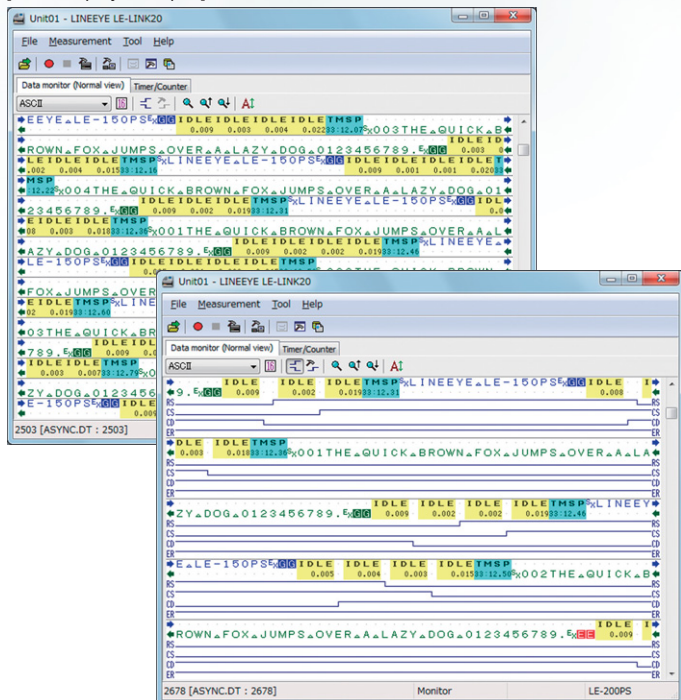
Unit01 - LINEEYE LE-LINK20

File Measurement Tool Help

Data monitor (Normal view) Timer/Counter

ASCII

EEYE LE-150PS IDLEIDLEIDLEIDLETMSP
0.009 0.003 0.004 0.022 33:12.07 003THE QUICK B
IDLEID
ROWN FOX JUMPS OVER A LAZY DOG 0123456789.
0.003 0
LEIDLEIDLETMSP LINEEYE LE-150PS IDLEIDLEIDLEIDLEI
.002 0.004 0.015 33:12.16 0.009 0.001 0.001 0.020 33
MSP
12.22 004THE QUICK BROWN FOX JUMPS OVER A LAZY DOG 01
IDLEIDLEIDLETMSP LINEEYE LE-150PS IDL
23456789. 0.009 0.002 0.019 33:12.31 0.0
EIDLEIDLETMSP
08 0.003 0.018 33:12.36 001THE QUICK BROWN FOX JUMPS OVER A L
IDLEIDLEIDLETMSP LINEEYE
AZY DOG 0123456789. 0.009 0.002 0.019 33:12.46
LE-150PS IDLEIDLEIDLETMSP
FOX JUMPS
EIDLETMSP LINE
02 0.019 33:12.60
03THE QUICK BR
IDLEIDLE
789. 0.009 0.0
IDLEIDLEIDLE
0.003 0.007 33:12.79
ZY DOG 0123456
E-150PS
0.00

2503 [ASYNC.DT : 2503]

Unit01 - LINEEYE LE-LINK20

File Measurement Tool Help

Data monitor (Normal view) Timer/Counter

ASCII

IDLE IDLE IDLETMSP LINEEYE LE-150PS IDLE I
9. 0.009 0.002 0.019 33:12.31 0.008
RS CS CD ER
DLE IDLETMSP
0.003 0.018 33:12.36 001THE QUICK BROWN FOX JUMPS OVER A LA
RS CS CD ER
IDLE IDLE IDLE IDLETMSP LINEEY
ZY DOG 0123456789. 0.009 0.002 0.002 0.019 33:12.46
RS CS CD ER
E LE-150PS IDLE IDLE IDLE IDLETMSP
0.005 0.004 0.003 0.015 33:12.50 002THE QUICK B
RS CS CD ER
IDLE I
ROWN FOX JUMPS OVER A LAZY DOG 0123456789. 0.009
RS CS CD ER

2678 [ASYNC.DT : 2678] Monitor LE-200PS